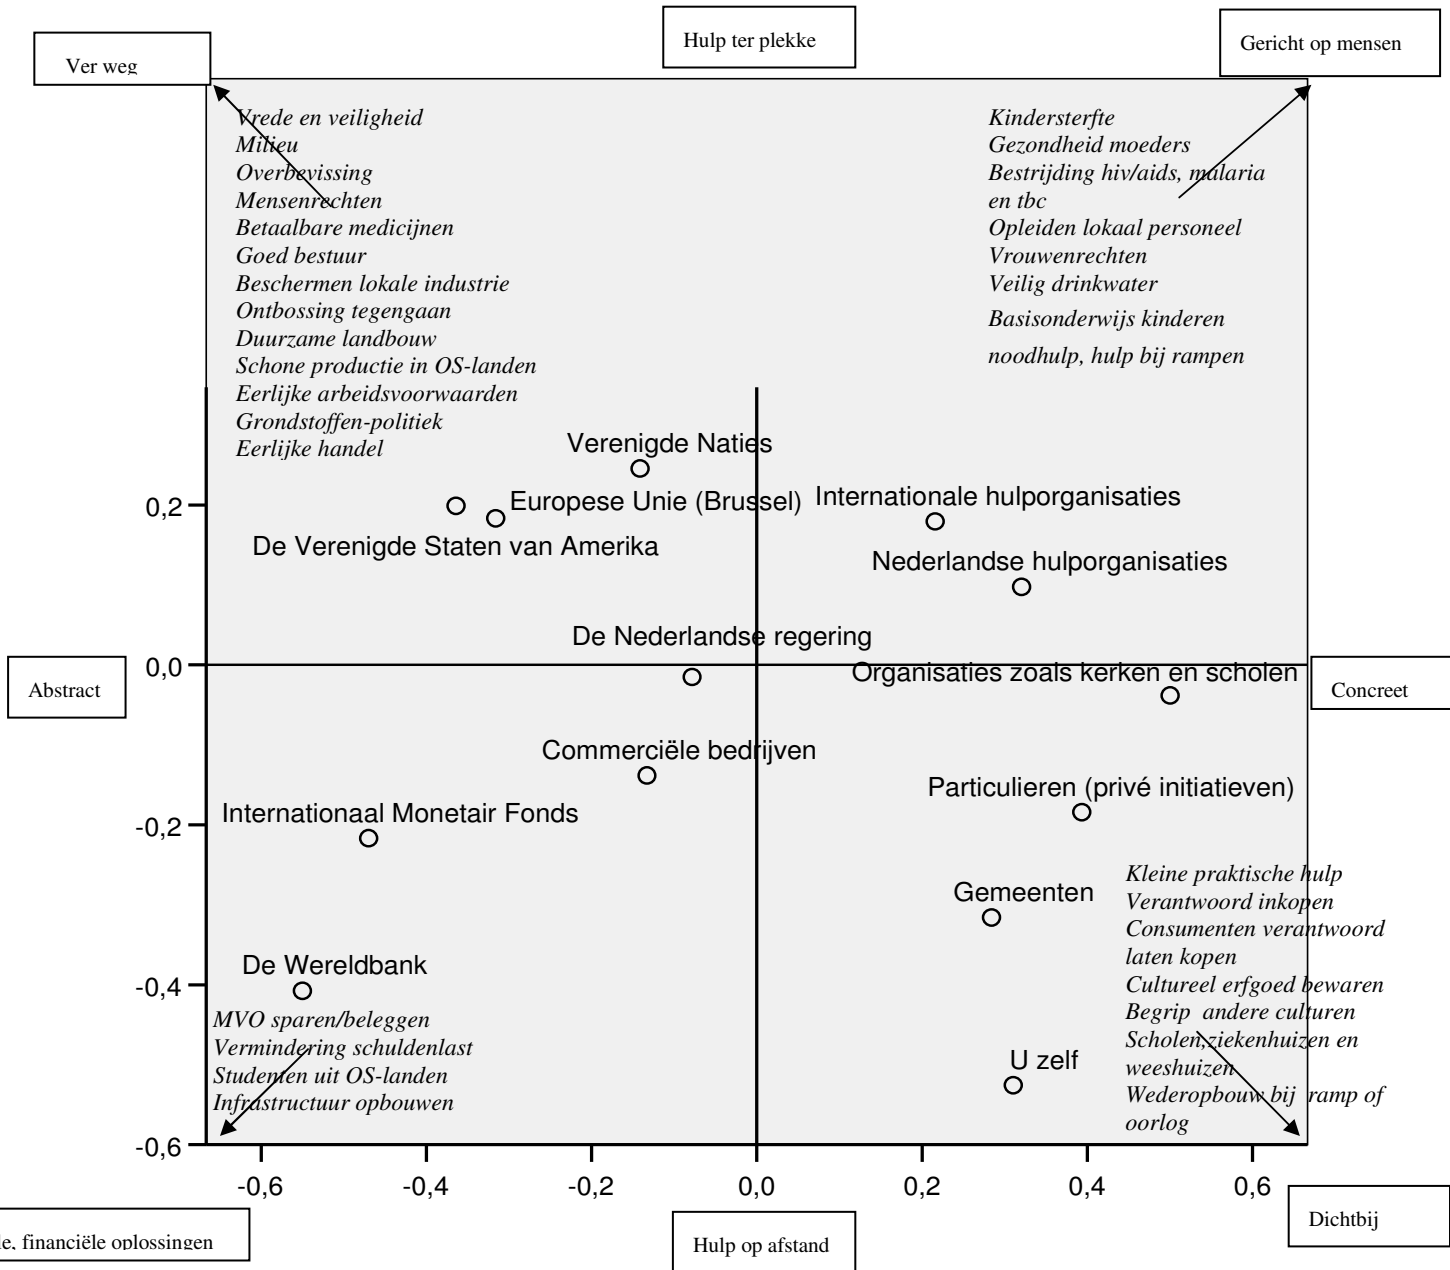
Ver weg

Hulp ter plekke

Gericht op mensen

Vrede en veiligheid
Milieu
Overbevissing
Mensenrechten
Betaalbare medicijnen
Goed bestuur
Beschermen lokale industrie
Ontbossing tegengaan
Duurzame landbouw
Schone productie in OS-landen
Eerlijke arbeidsvoorwaarden
Grondstoffen-politiek
Eerlijke handel

Kindersterfte
Gezondheid moeders
Bestrijding hiv/aids, malaria en tbc
Opleiden lokaal personeel
Vrouwenrechten
Veilig drinkwater
Basisonderwijs kinderen
noodhulp, hulp bij rampen

Verenigde Naties
Europese Unie (Brussel)
De Verenigde Staten van Amerika
Internationale hulporganisaties
Nederlandse hulporganisaties
De Nederlandse regering
Organisaties zoals kerken en scholen
Commerciële bedrijven
Particulieren (privé initiatieven)
Internationaal Monetair Fonds
Gemeenten
De Wereldbank
U zelf

Abstract

Concreet

Kleine praktische hulp
Verantwoord inkopen
Consumenten verantwoord laten kopen
Cultureel erfgoed bewaren
Begrip andere culturen
Scholen,ziekenhuizen en weeshuizen
Wederopbouw bij ramp of oorlog

MVO sparen/beleggen
Vermindering schuldenlast
Studenten uit OS-landen
Infrastructuur opbouwen

0,2
0,0
-0,2
-0,4
-0,6

-0,6 -0,4 -0,2 0,0 0,2 0,4 0,6

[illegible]e, financiële oplossingen

Hulp op afstand

Dichtbij